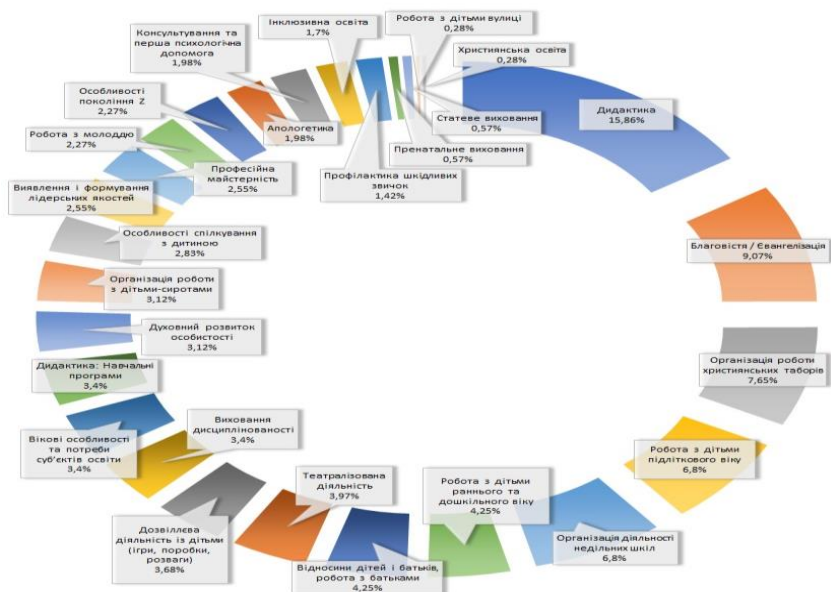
Консультування та перша психологічна допомога
1,98%

Інклюзивна освіта
1,7%

Робота з дітьми вулиці
0,28%

Християнська освіта
0,28%

Особливості покоління Z
2,27%

Апологетика
1,98%

Статеве виховання
0,57%

Дидактика
15,86%

Робота з молоддю
2,27%

Професійна майстерність
2,55%

Пренатальне виховання
0,57%

Профілактика шкідливих звичок
1,42%

Виявлення і формування лідерських якостей
2,55%

Особливості спілкування з дитиною
2,83%

Благовістя / Євангелізація
9,07%

Організація роботи з дітьми-сиротами
3,12%

Духовний розвиток особистості
3,12%

Організація роботи християнських таборів
7,65%

Дидактика: Навчальні програми
3,4%

Виховання дисциплінованості
3,4%

Вікові особливості та потреби суб'єктів освіти
3,4%

Робота з дітьми підліткового віку
6,8%

Театралізована діяльність
3,97%

Робота з дітьми раннього та дошкільного віку
4,25%

Організація діяльності недільних шкіл
6,8%

Дозвіллєва діяльність із дітьми (ігри, поробки, розваги)
3,68%

Відносини дітей і батьків, робота з батьками
4,25%